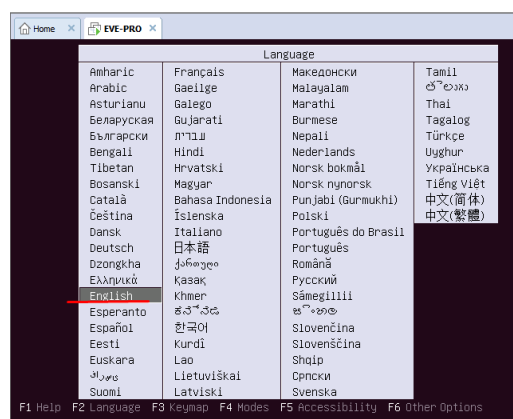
Home ×  EVE-PRO ×

Language

Amharic
Arabic
Asturianu
Беларуская
Български
Bengali
Tibetan
Bosanski
Català
Čeština
Dansk
Deutsch
Dzongkha
Ελληνικά
English
Esperanto
Español
Eesti
Euskara
فارسی
Suomi

Français
Gaeilge
Galego
Gujarati
עברית
Hindi
Hrvatski
Magyar
Bahasa Indonesia
Íslenska
Italiano
日本語
ქართული
Қазақ
Khmer
ಕನ್ನಡ
한국어
Kurdî
Lao
Lietuviškai
Latviski

Македонски
Malayalam
Marathi
Burmese
Nepali
Nederlands
Norsk bokmål
Norsk nynorsk
Punjabi (Gurmukhi)
Polski
Português do Brasil
Português
Română
Русский
Sâmegillii
සිංහල
Slovenčina
Slovenščina
Shqip
Српски
Svenska

Tamil
తెలుగు
Thai
Tagalog
Türkçe
Uyghur
Українська
Tiếng Việt
中文(简体)
中文(繁體)

F1 Help  F2 Language  F3 Keymap  F4 Modes  F5 Accessibility  F6 Other Options